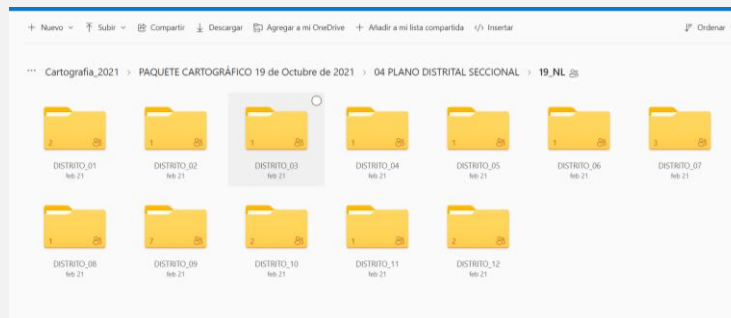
+ Nuevo ⌄ Subir ⌄ Compartir Descargar Agregar a mi OneDrive + Añadir a mi lista compartida </> Insertar Ordenar

··· Cartografia_2021 > PAQUETE CARTOGRÁFICO 19 de Octubre de 2021 > 04 PLANO DISTRITAL SECCIONAL > 19_NL

2
DISTRITO_01
feb 21

1
DISTRITO_02
feb 21

1
DISTRITO_03
feb 21

1
DISTRITO_04
feb 21

1
DISTRITO_05
feb 21

1
DISTRITO_06
feb 21

3
DISTRITO_07
feb 21

1
DISTRITO_08
feb 21

7
DISTRITO_09
feb 21

2
DISTRITO_10
feb 21

1
DISTRITO_11
feb 21

2
DISTRITO_12
feb 21